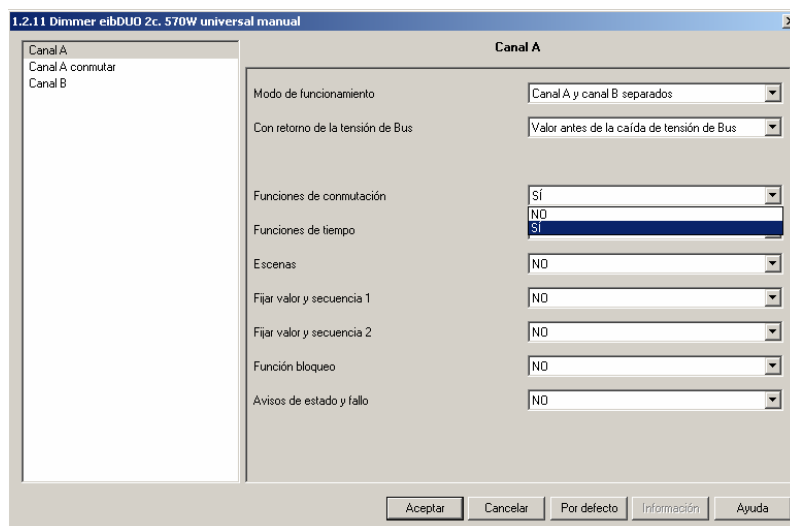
1.2.11 Dimmer eibDUO 2c. 570W universal manual

Canal A
Canal A conmutar
Canal B

Canal A

Modo de funcionamiento | Canal A y canal B separados

Con retorno de la tensión de Bus | Valor antes de la caída de tensión de Bus

Funciones de conmutación | SÍ
NO
SÍ

Funciones de tiempo

Escenas | NO

Fijar valor y secuencia 1 | NO

Fijar valor y secuencia 2 | NO

Función bloqueo | NO

Avisos de estado y fallo | NO

Aceptar | Cancelar | Por defecto | Información | Ayuda